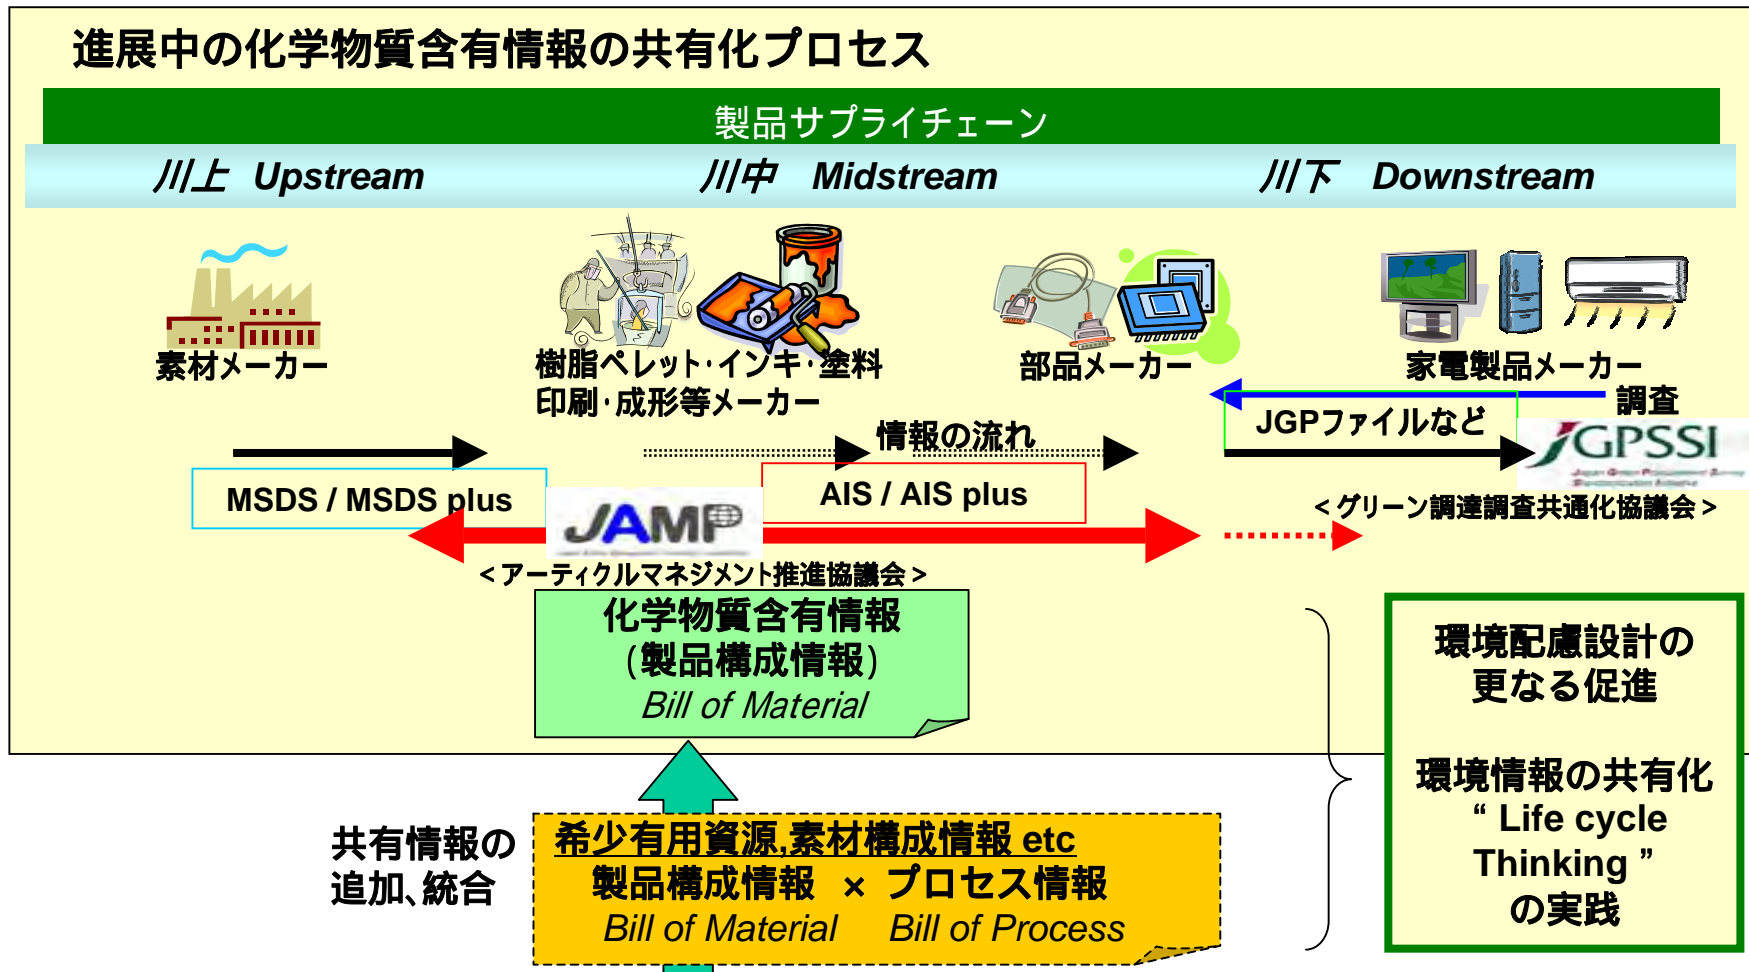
進展中の化学物質含有情報の共有化プロセス

製品サプライチェーン

川上 Upstream

川中 Midstream

川下 Downstream

素材メーカー

樹脂ペレット･インキ･塗料
印刷･成形等メーカー

部品メーカー

家電製品メーカー

調査

JGPファイルなど

情報の流れ

JGPSSI

MSDS / MSDS plus

AIS / AIS plus

JAMP

＜グリーン調達調査共通化協議会＞

＜アーティクルマネジメント推進協議会＞

化学物質含有情報
(製品構成情報)
Bill of Material

環境配慮設計の
更なる促進

環境情報の共有化
“ Life cycle Thinking ”
の実践

共有情報の
追加､統合

希少有用資源,素材構成情報 etc
製品構成情報 × プロセス情報
Bill of Material Bill of Process